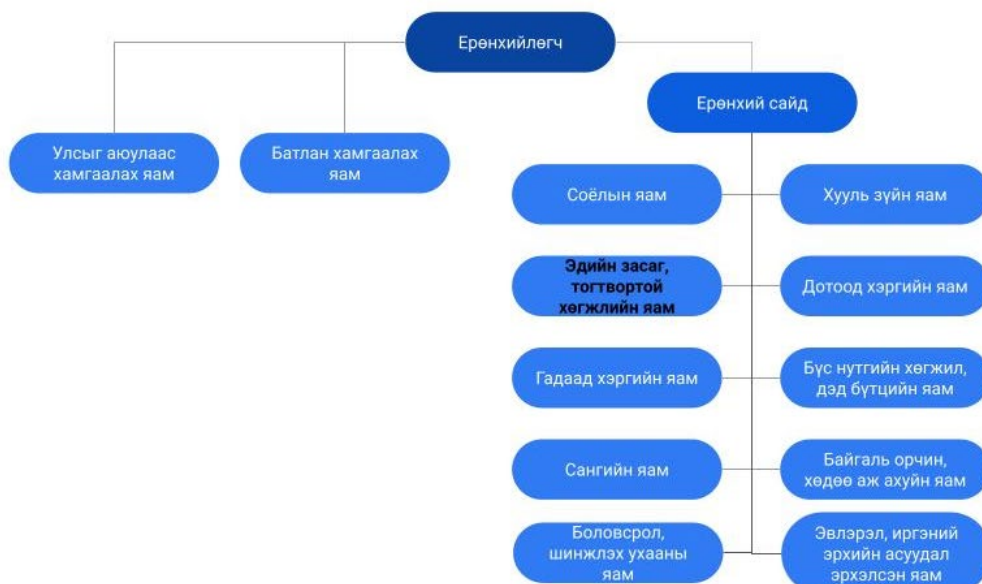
Ерөнхийлөгч

Улсыг аюулаас хамгаалах яам

Батлан хамгаалах яам

Ерөнхий сайд

Соёлын яам

Хууль зүйн яам

Эдийн засаг, тогтвортой хөгжлийн яам

Дотоод хэргийн яам

Гадаад хэргийн яам

Бүс нутгийн хөгжил, дэд бүтцийн яам

Сангийн яам

Байгаль орчин, хөдөө аж ахуйн яам

Боловсрол, шинжлэх ухааны яам

Эвлэрэл, иргэний эрхийн асуудал эрхэлсэн яам